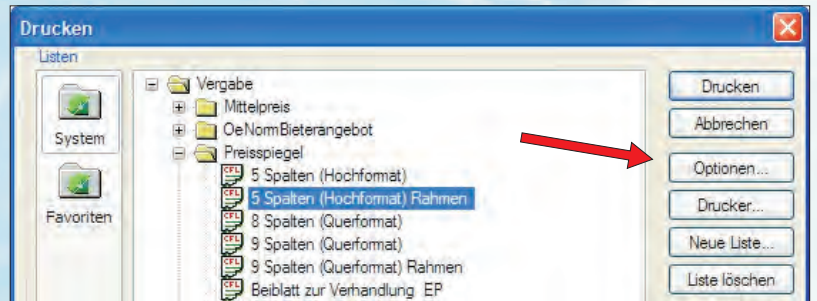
Drucken

Listen

System

Favoriten

Vergabe
Mittelpreis
OeNormBieterangebot
Preisspiegel
CFL 5 Spalten (Hochformat)
CFL 5 Spalten (Hochformat) Rahmen
CFL 8 Spalten (Querformat)
CFL 9 Spalten (Querformat)
CFL 9 Spalten (Querformat) Rahmen
CFL Beiblatt zur Verhandlung EP

Drucken
Abbrechen
Optionen...
Drucker...
Neue Liste...
Liste löschen